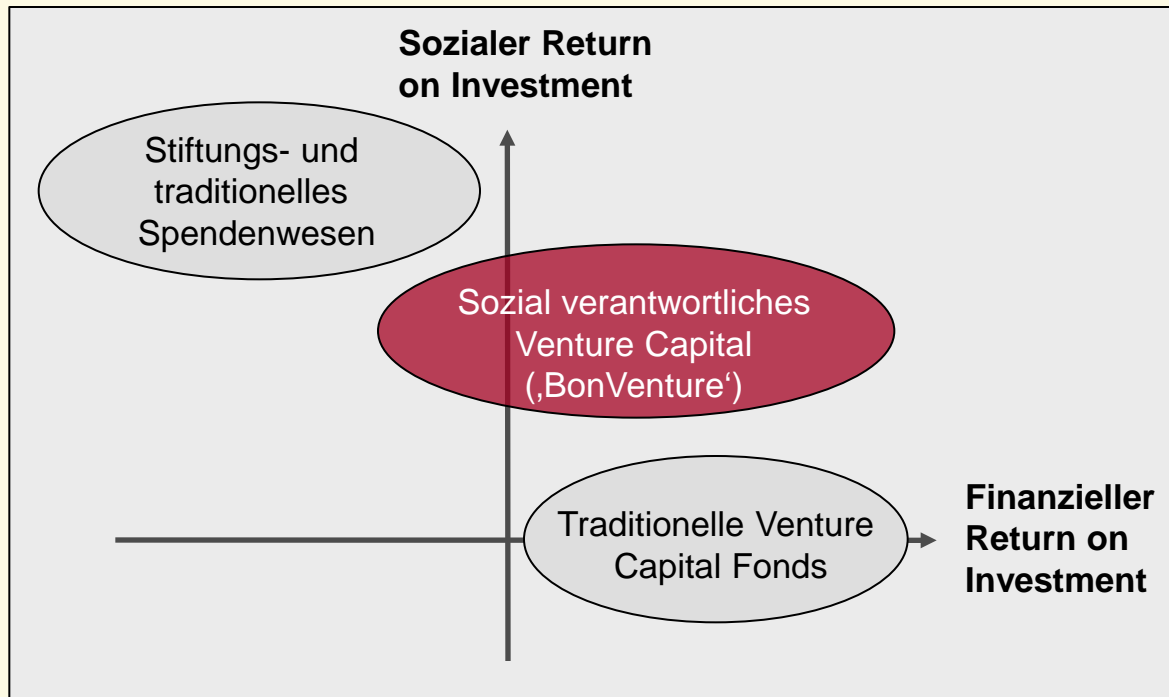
Sozialer Return on Investment

Stiftungs- und traditionelles Spendenwesen

Sozial verantwortliches Venture Capital (‚BonVenture‘)

Traditionelle Venture Capital Fonds

Finanzieller Return on Investment